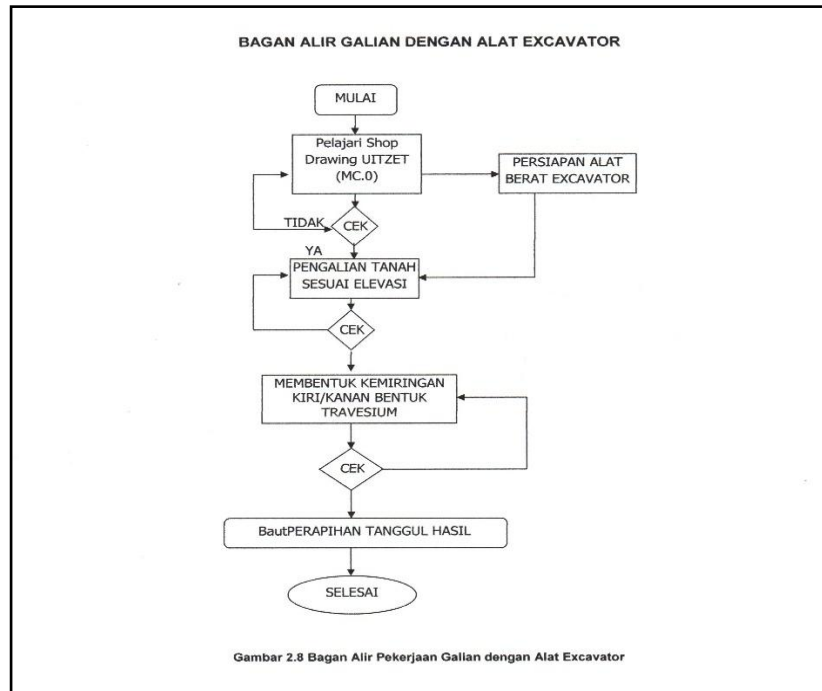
BAGAN ALIR GALIAN DENGAN ALAT EXCAVATOR

MULAI

Pelajari Shop Drawing UITZET (MC.0)

PERSIAPAN ALAT BERAT EXCAVATOR

TIDAK

CEK

YA

PENGALIAN TANAH SESUAI ELEVASI

CEK

MEMBENTUK KEMIRINGAN KIRI/KANAN BENTUK TRAVESIUM

CEK

BautPERAPIHAN TANGGUL HASIL

SELESAI

Gambar 2.8 Bagan Alir Pekerjaan Galian dengan Alat Excavator